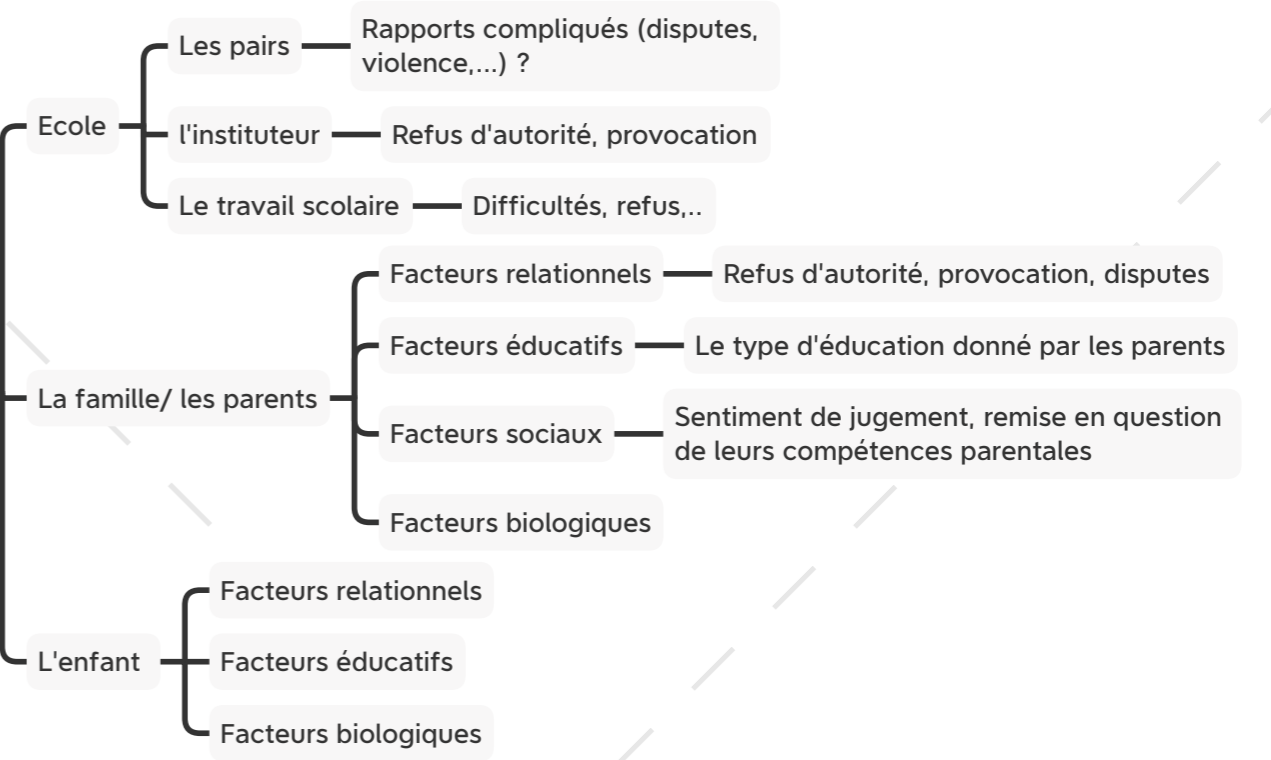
Ecole

Les pairs

Rapports compliqués (disputes, violence,...) ?

l'instituteur

Refus d'autorité, provocation

Le travail scolaire

Difficultés, refus,..

La famille/ les parents

Facteurs relationnels

Refus d'autorité, provocation, disputes

Facteurs éducatifs

Le type d'éducation donné par les parents

Facteurs sociaux

Sentiment de jugement, remise en question de leurs compétences parentales

Facteurs biologiques

L'enfant

Facteurs relationnels

Facteurs éducatifs

Facteurs biologiques